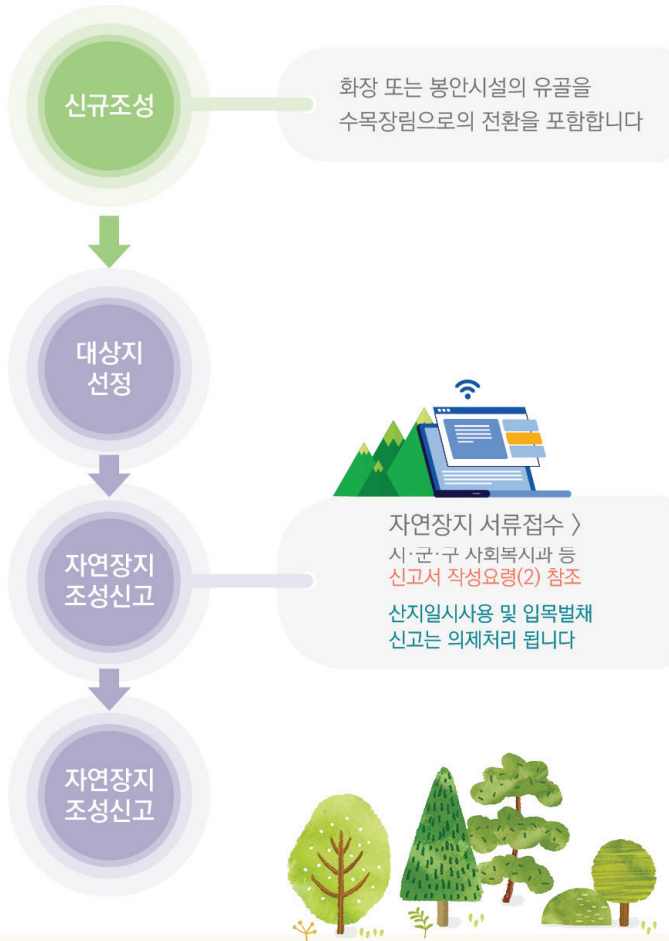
신규조성

화장 또는 봉안시설의 유골을 수목장림으로의 전환을 포함합니다

대상지 선정

자연장지 조성신고

자연장지 서류접수 〉
시·군·구 사회복지과 등
신고서 작성요령(2) 참조

산지일시사용 및 입목벌채 신고는 의제처리 됩니다

자연장지 조성신고